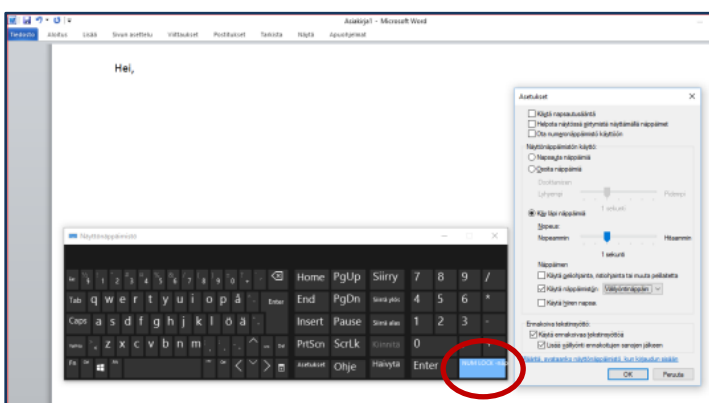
Asiakirja1 - Microsoft Word

Tiedosto Aloitus Lisää Sivun asettelu Viittaukset Postitukset Tarkista Näytä Apuohjelmat

Hei,

Näyttönäppäimistö

Esc ~ 1 2 3 4 5 6 7 8 9 0 + ´ ⌫ Home PgUp Siirry 7 8 9 /

Tab q w e r t y u i o p å ¨ Enter End PgDn Siirrä ylös 4 5 6 *

Caps a s d f g h j k l ö ä ' Insert Pause Siirrä alas 1 2 3 -

Vaihto < z x c v b n m , . - ^ Vaihto PrtScn ScrLk Kiinnitä 0 ,

Fn Ctrl Alt Alt Gr Ctrl < v > Asetukset Ohje Häivytä Enter NUM LOCK

Asetukset

Käytä napsautusääntä
Helpota näytössä siirtymistä näyttämällä näppäimet
Ota numeronäppäimistö käyttöön

Näyttönäppäimistön käyttö:
Napsauta näppäimiä
Osoita näppäimiä
Osoitusaika:
Lyhyempi Pidempi
1 sekunti
Käy läpi näppäimiä
Nopeus:
Nopeammin Hitaammin
1 sekunti
Näppäimen
Käytä peliohjainta, ohjainta tai muuta peliaitetta
Käytä näppäintä: Välilyöntinäppäin
Käytä hiiren napsa

Ennakoiva tekstinsyöttö:
Käytä ennakoivaa tekstinsyöttöä
Lisää välilyönti ennakoitujen sanojen jälkeen

Hallitse, avataanko näyttönäppäimistö, kun kirjaudun sisään

OK Peruuta